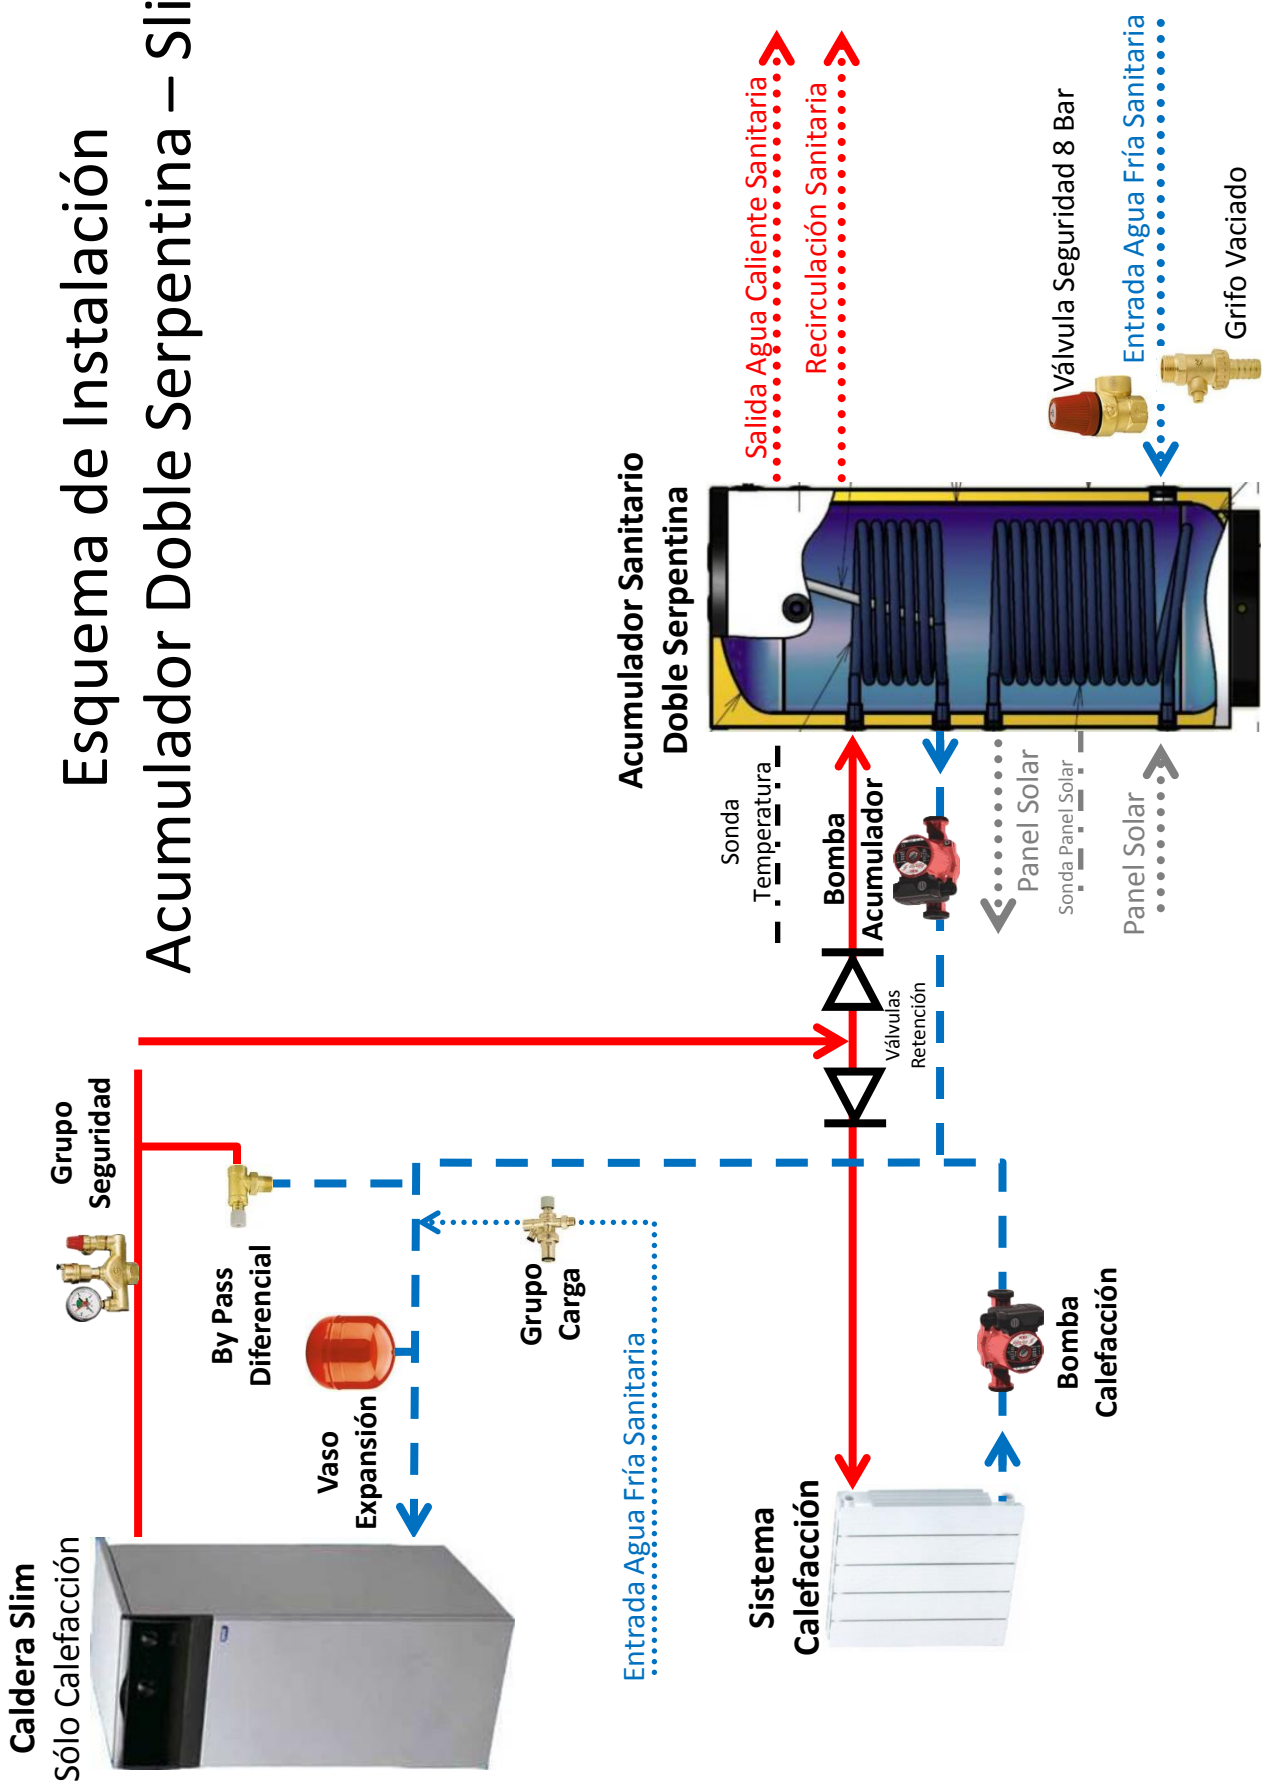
Esquema de Instalación
Acumulador Doble Serpentina – Sli

Salida Agua Caliente Sanitaria
Recirculación Sanitaria
Válvula Seguridad 8 Bar
Entrada Agua Fría Sanitaria
Grifo Vaciado

Acumulador Sanitario
Doble Serpentina

Sonda
Temperatura

Bomba
Acumulador

Panel Solar
Sonda Panel Solar
Panel Solar

Válvulas
Retención

Grupo
Seguridad

By Pass
Diferencial

Grupo
Carga

Vaso
Expansión

Entrada Agua Fría Sanitaria

Bomba
Calefacción

Sistema
Calefacción

Caldera Slim
Sólo Calefacción